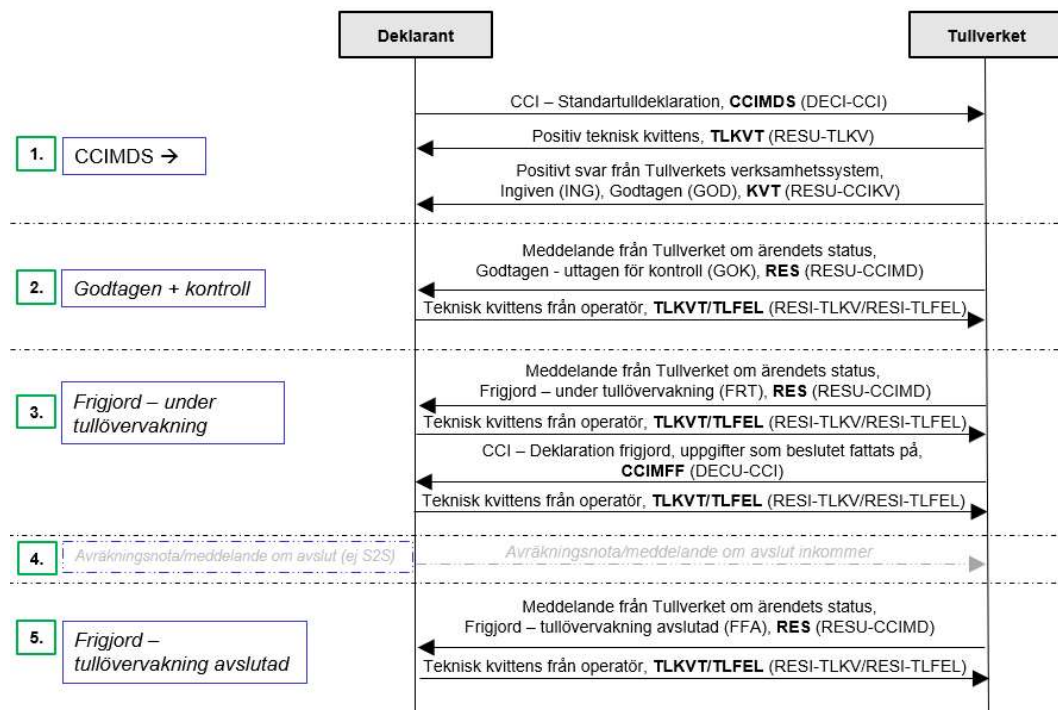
Deklarant

Tullverket

CCI – Standartulldeklaration, **CCIMDS** (DECI-CCI)

1. CCIMDS →

Positiv teknisk kvittens, **TLKVT** (RESU-TLKV)

Positivt svar från Tullverkets verksamhetssystem, Ingiven (ING), Godtagen (GOD), **KVT** (RESU-CCIKV)

2. Godtagen + kontroll

Meddelande från Tullverket om ärendets status, Godtagen - uttagen för kontroll (GOK), **RES** (RESU-CCIMD)

Teknisk kvittens från operatör, **TLKVT/TLFEL** (RESI-TLKV/RESI-TLFEL)

3. Frigjord – under tullövervakning

Meddelande från Tullverket om ärendets status, Frigjord – under tullövervakning (FRT), **RES** (RESU-CCIMD)

Teknisk kvittens från operatör, **TLKVT/TLFEL** (RESI-TLKV/RESI-TLFEL)

CCI – Deklaration frigjord, uppgifter som beslutet fattats på, **CCIMFF** (DECU-CCI)

Teknisk kvittens från operatör, **TLKVT/TLFEL** (RESI-TLKV/RESI-TLFEL)

4. Avräkningsnota/meddelande om avslut (ej S2S)

Avräkningsnota/meddelande om avslut inkommer

5. Frigjord – tullövervakning avslutad

Meddelande från Tullverket om ärendets status, Frigjord – tullövervakning avslutad (FFA), **RES** (RESU-CCIMD)

Teknisk kvittens från operatör, **TLKVT/TLFEL** (RESI-TLKV/RESI-TLFEL)